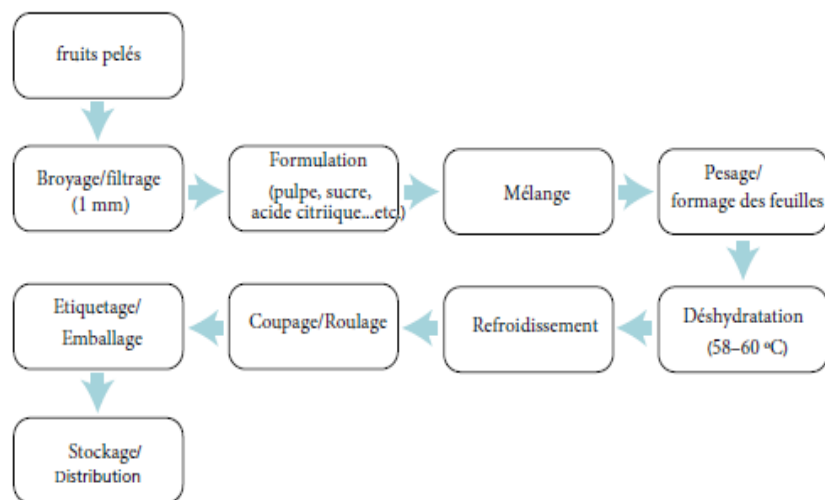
fruits pelés

Broyage/filtrage (1 mm)

Formulation (pulpe, sucre, acide citriique...etc)

Mélange

Pesage/ formage des feuilles

Déshydratation (58–60 ºC)

Refroidissement

Coupage/Roulage

Etiquetage/ Emballage

Stockage/ Distribution